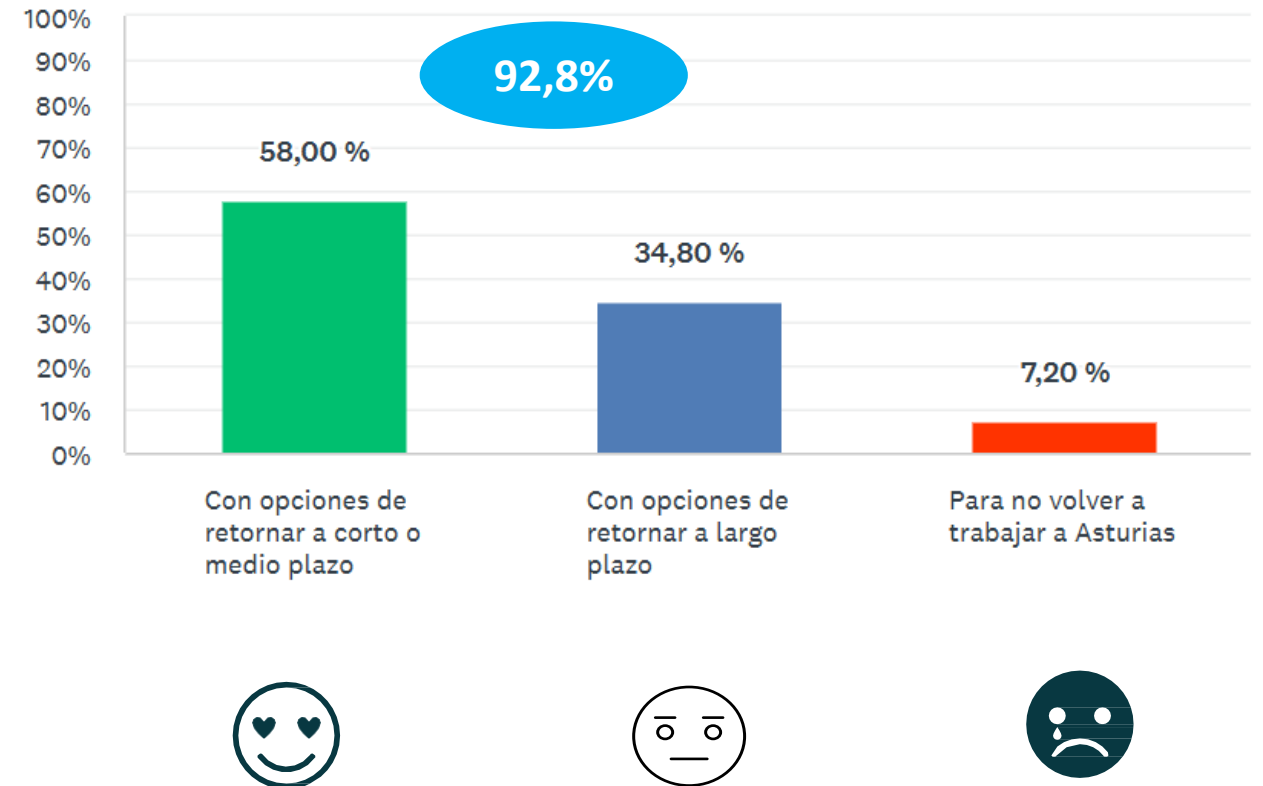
100%
90%
80%
70%
60%
50%
40%
30%
20%
10%
0%

92,8%

58,00 %

34,80 %

7,20 %

Con opciones de retornar a corto o medio plazo

Con opciones de retornar a largo plazo

Para no volver a trabajar a Asturias